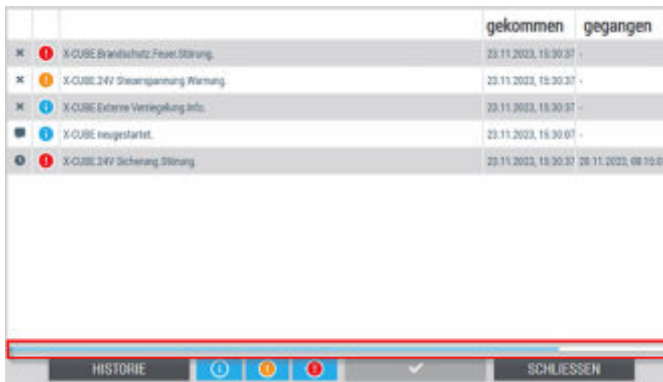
| | | | gekommen | gegangen |
|---|---|---|---|---|
| × | ! | X-CUBE.Brandschutz.Feuer.Störung. | 23.11.2023, 15:30:37 | - |
| × | ! | X-CUBE.24V Steuerspannung.Warnung. | 23.11.2023, 15:30:37 | - |
| × | i | X-CUBE.Externe Verriegelung.Info. | 23.11.2023, 15:30:37 | - |
| | i | X-CUBE neugestartet. | 23.11.2023, 15:30:07 | - |
| | ! | X-CUBE.24V Sicherung.Störung. | 23.11.2023, 15:30:37 | 28.11.2023, 08:15:0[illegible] |

HISTORIE

SCHLIESSEN